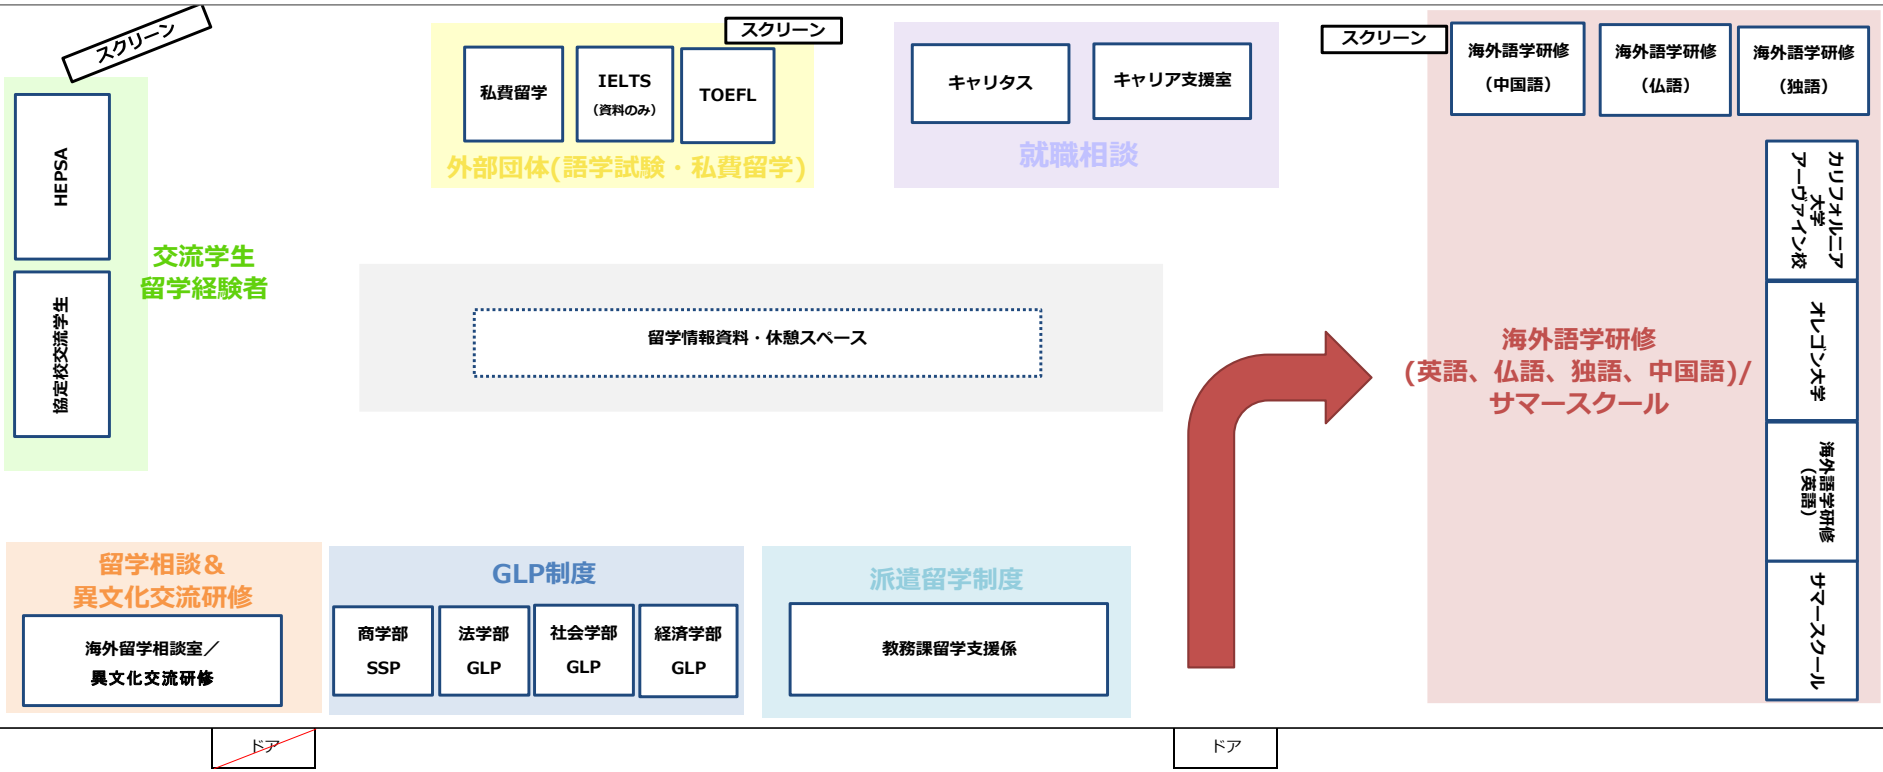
スクリーン

HEPSA

協定校交流学生

交流学生
留学経験者

スクリーン

私費留学

IELTS
（資料のみ）

TOEFL

外部団体(語学試験・私費留学)

キャリタス

キャリア支援室

就職相談

留学情報資料・休憩スペース

スクリーン

海外語学研修
（中国語）

海外語学研修
（仏語）

海外語学研修
（独語）

カリフォルニア大学アーヴァイン校

オレゴン大学

海外語学研修（英語）

サマースクール

海外語学研修
(英語、仏語、独語、中国語)/
サマースクール

留学相談＆
異文化交流研修

海外留学相談室／
異文化交流研修

GLP制度

商学部
SSP

法学部
GLP

社会学部
GLP

経済学部
GLP

派遣留学制度

教務課留学支援係

ドア

ドア